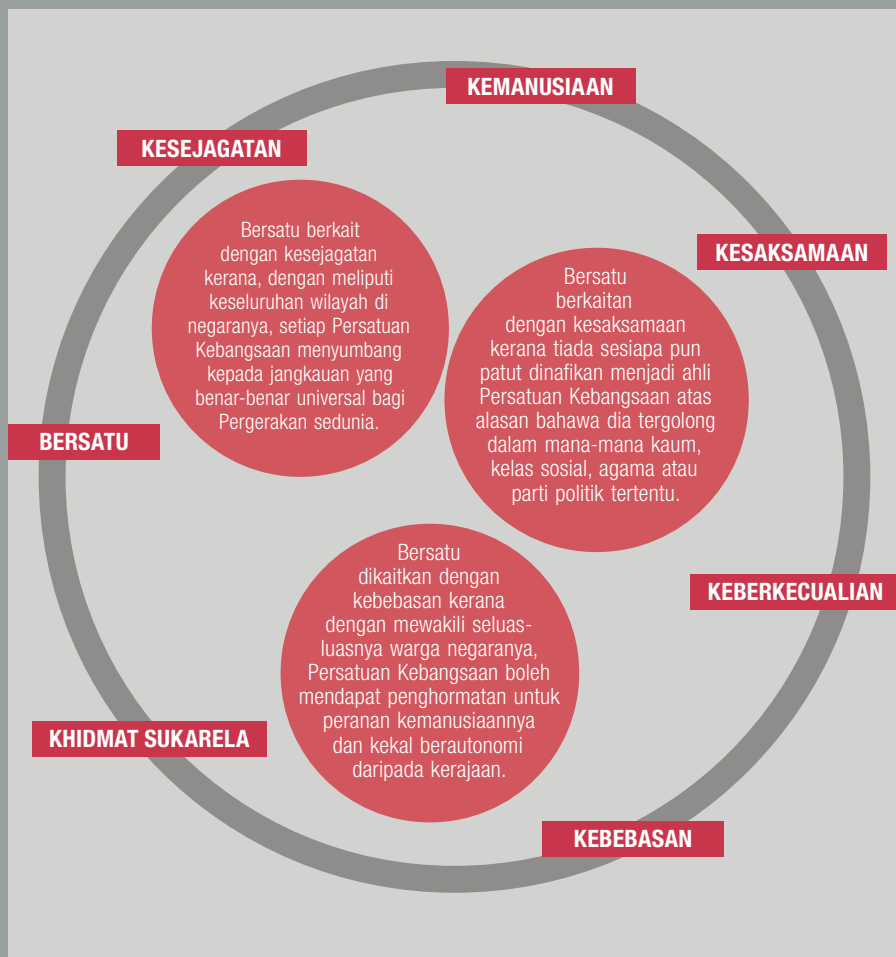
KEMANUSIAAN

KESEJAGATAN

KESAKSAMAAN

BERSATU

KEBERKECUALIAN

KHIDMAT SUKARELA

KEBEBASAN

Bersatu berkait dengan kesejagatan kerana, dengan meliputi keseluruhan wilayah di negaranya, setiap Persatuan Kebangsaan menyumbang kepada jangkauan yang benar-benar universal bagi Pergerakan sedunia.

Bersatu berkaitan dengan kesaksamaan kerana tiada sesiapa pun patut dinafikan menjadi ahli Persatuan Kebangsaan atas alasan bahawa dia tergolong dalam mana-mana kaum, kelas sosial, agama atau parti politik tertentu.

Bersatu dikaitkan dengan kebebasan kerana dengan mewakili seluas-luasnya warga negaranya, Persatuan Kebangsaan boleh mendapat penghormatan untuk peranan kemanusiaannya dan kekal berautonomi daripada kerajaan.